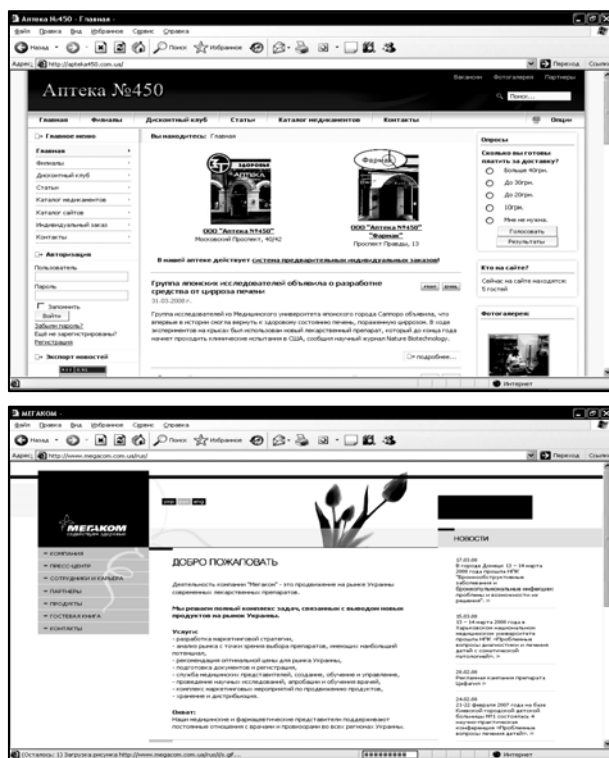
Аптека №450 - Главная -

Файл Правка Вид Избранное Сервис Справка

Назад Поиск Избранное

Адрес http://apteka450.com.ua/

Переход Ссылки

Вакансии Фотогалерея Партнеры

Аптека №450

Поиск...

Главная Филиалы Дисконтный клуб Статьи Каталог медикаментов Контакты Опции

Главное меню

Главная
Филиалы
Дисконтный клуб
Статьи
Каталог медикаментов
Каталог сайтов
Индивидуальный заказ
Контакты

Авторизация

Пользователь

Пароль

Запомнить

Войти

Забыли пароль?
Ещё не зарегистрированы?
Регистрация

Экспорт новостей

Вы находитесь: Главная

ООО "Аптека №450"
Московский Проспект, 40/42

ООО "Аптека №450"
"Фармак"
Проспект Правды, 13

В нашей аптеке действует система предварительных индивидуальных заказов!

Группа японских исследователей объявила о разработке средства от цирроза печени

31.03.2008 г.

Группа исследователей из Медицинского университета японского города Саппоро объявила, что впервые в истории смогла вернуть к здоровому состоянию печень, пораженную циррозом. В ходе экспериментов на крысах был использован новый лекарственный препарат, который до конца года начнет проходить клинические испытания в США, сообщил журнал Nature Biotechnology.

подробнее...

Опросы

Сколько вы готовы платить за доставку?

Больше 40грн.
До 30грн.
До 20грн.
10грн.
Мне не нужна.

Голосовать
Результаты

Кто на сайте?

Сейчас на сайте находятся: 5 гостей

Фотогалерея

Интернет

МЕГАКОМ -

Файл Правка Вид Избранное Сервис Справка

Назад Поиск Избранное

Адрес http://www.megacom.com.ua/rus/

Переход Ссылки

МЕГАКОМ

КОМПАНИЯ
ПРЕСС-ЦЕНТР
СОТРУДНИКИ И КАРЬЕРА
ПАРТНЕРЫ
ПРОДУКТЫ
ГОСТЕВАЯ КНИГА
КОНТАКТЫ

ДОБРО ПОЖАЛОВАТЬ

Деятельность компании "Мегаком" - это продвижение на рынке Украины современных лекарственных препаратов.

Мы решаем полный комплекс задач, связанных с выводом новых продуктов на рынок Украины.

Услуги:
- разработка маркетинговой стратегии,
- анализ рынка с точки зрения выбора препаратов, имеющих наибольший потенциал,
- рекомендация оптимальной цены для рынка Украины,
- подготовка документов и регистрация,
- служба медицинских представителей, создание, обучение и управление,
- проведение научных исследований, апробации и обучение врачей,
- комплекс маркетинговых мероприятий по продвижению продуктов,
- хранение и дистрибуция.

Опыт:
Наши медицинские и фармацевтические представители поддерживают постоянные отношения с врачами и провизорами во всех регионах Украины.

НОВОСТИ

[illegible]

(Осталось: 1) Загрузка рисунка http://www.megacom.com.ua/rus/i/x.gif ...

Интернет